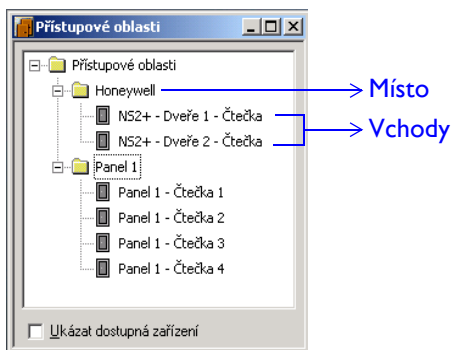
Přístupové oblasti

Přístupové oblasti
Honeywell
NS2+ - Dveře 1 - Čtečka
NS2+ - Dveře 2 - Čtečka
Panel 1
Panel 1 - Čtečka 1
Panel 1 - Čtečka 2
Panel 1 - Čtečka 3
Panel 1 - Čtečka 4

Místo
Vchody

Ukázat dostupná zařízení